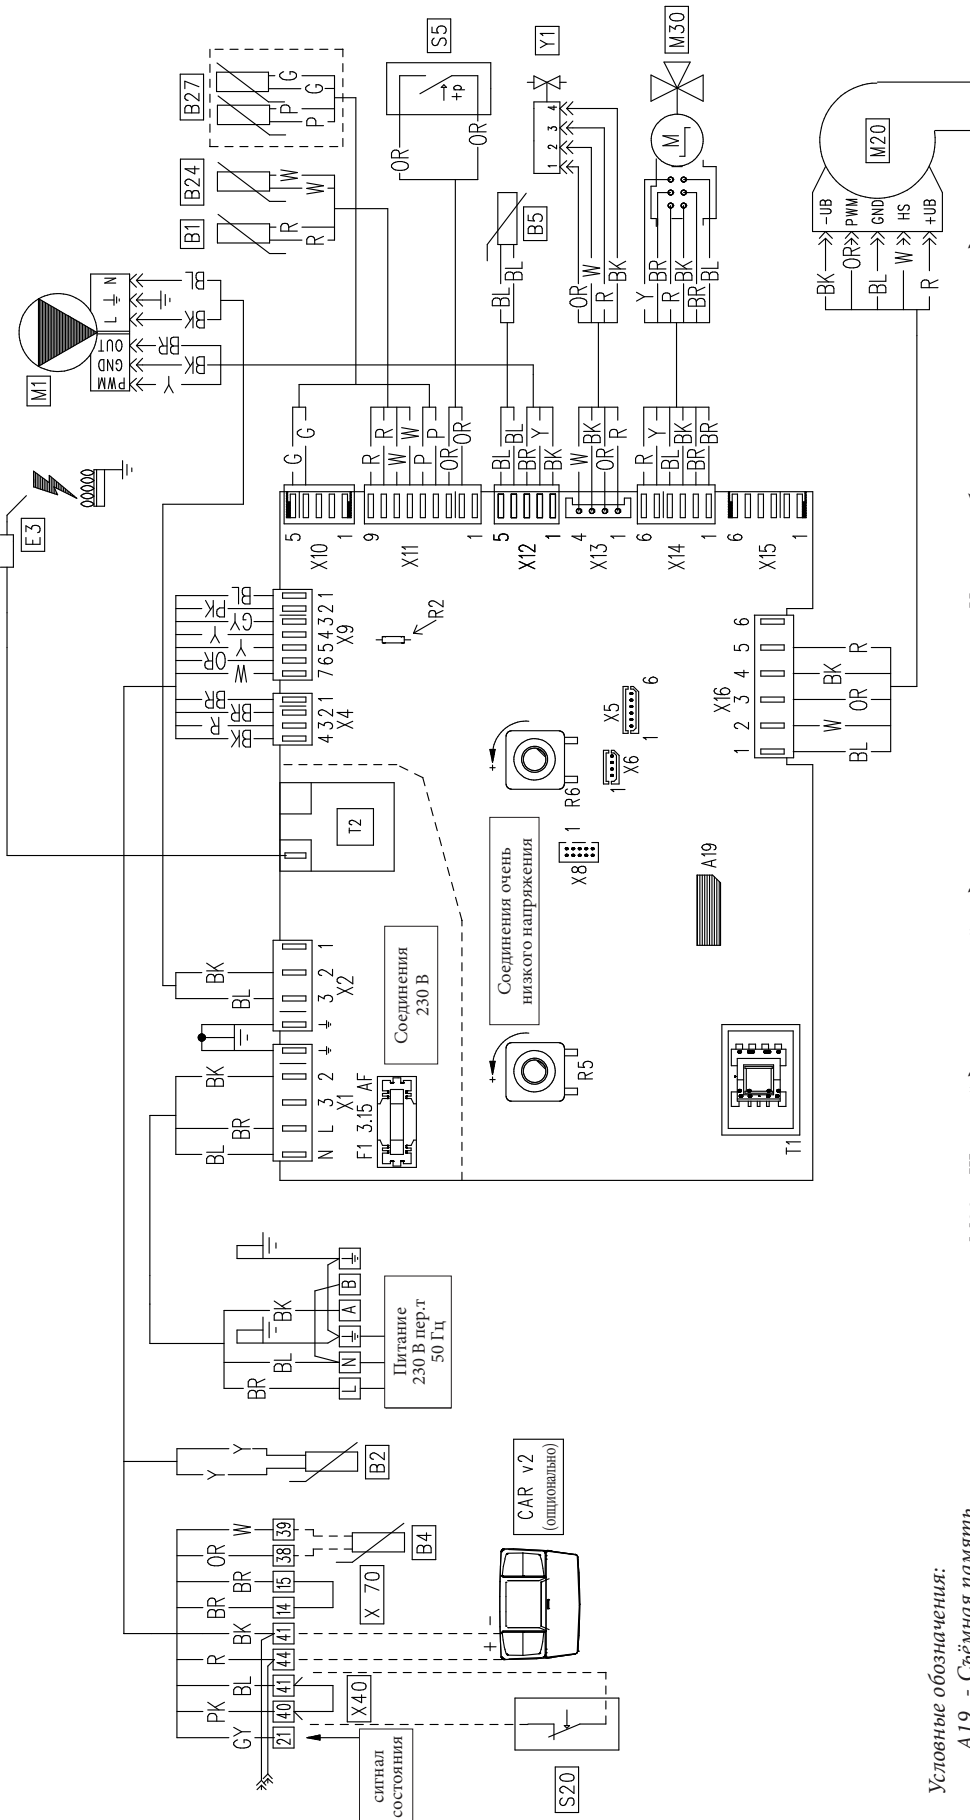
E3
M1
PWM GND OUT
L ⏚ N
Y BK BR BK BL
B1 B24 B27
R R W W P P G G
S5
OR OR
+p
Y1
M30
M
1 2 3 4
B5
BL BL
OR W R BK
Y R BK BR BL BR BK BL
M20
-UB PWM GND HS +UB
BK OR BL W R
G G
R R W W P P OR OR
BL BL BR BR BK Y
W BK OR R
R Y BL BL BR BK BR BR
5 1 X10
9 1 X11
5 1 X12
4 1 X13
6 1 X14
6 1 X15
7 6 5 4 3 2 1 X9
W OR Y Y GY PK BL
4 3 2 1 X4
BK R BR BR
R2
X5 6 1
X6 1
R6
X16
1 2 3 4 5 6
BL W OR BK R
T2
Соединения очень низкого напряжения
X8 1
A19
X2
3 2 1
BL BK
⏚ ⏚
Соединения 230 В
X1
N L 3 2
BL BR BK
F1 3.15 AF
R5
T1
Питание 230 В пер.т 50 Гц
L N ⏚ A B ⏚
BR BL BK
B2
Y Y
CAR v2 (опционально)
B4
X 70
21 40 41 44 41 14 15 38 39
GY PK BL R BK BR BR OR W
X40
сигнал состояния
S20
Условные обозначения:
A19 - Съёмная память